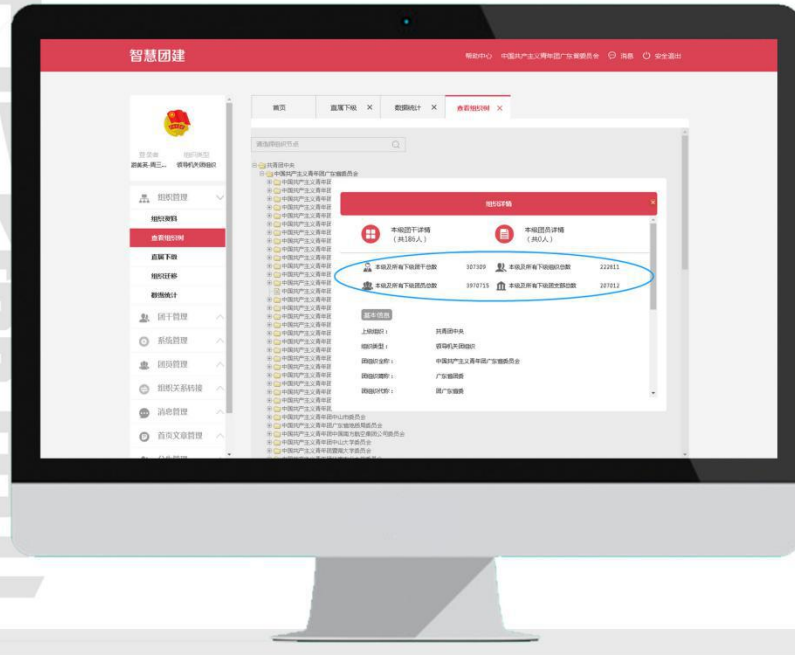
智慧团建

帮助中心　中国共产主义青年团广东省委员会　消息　安全退出

登录者　组织类型
逍遥英-周三...　领导机关团组织

组织管理
组织资料
查看组织树
直属下级
组织迁移
数据统计
团干管理
系统管理
团员管理
组织关系转接
消息管理
首页文章管理

首页　直属下级 ×　数据统计 ×　查看组织树 ×

请输入组织名称

共青团中央
中国共产主义青年团广东省委员会
中国共产主义青年团
中国共产主义青年团中山市委员会
中国共产主义青年团广东省信息局委员会
中国共产主义青年团中国南方航空集团公司委员会
中国共产主义青年团中山大学委员会
中国共产主义青年团暨南大学委员会

组织详情

本级团干详情
（共186人）

本级团员详情
（共0人）

本级及所有下级团干总数　307309
本级及所有下级组织总数　222611
本级及所有下级团员总数　3970715
本级及所有下级团委员总数　207012

基本信息
上级组织：　共青团中央
组织类型：　领导机关团组织
团组织全称：　中国共产主义青年团广东省委员会
团组织简称：　广东省团委
团组织代码：　团广东省委